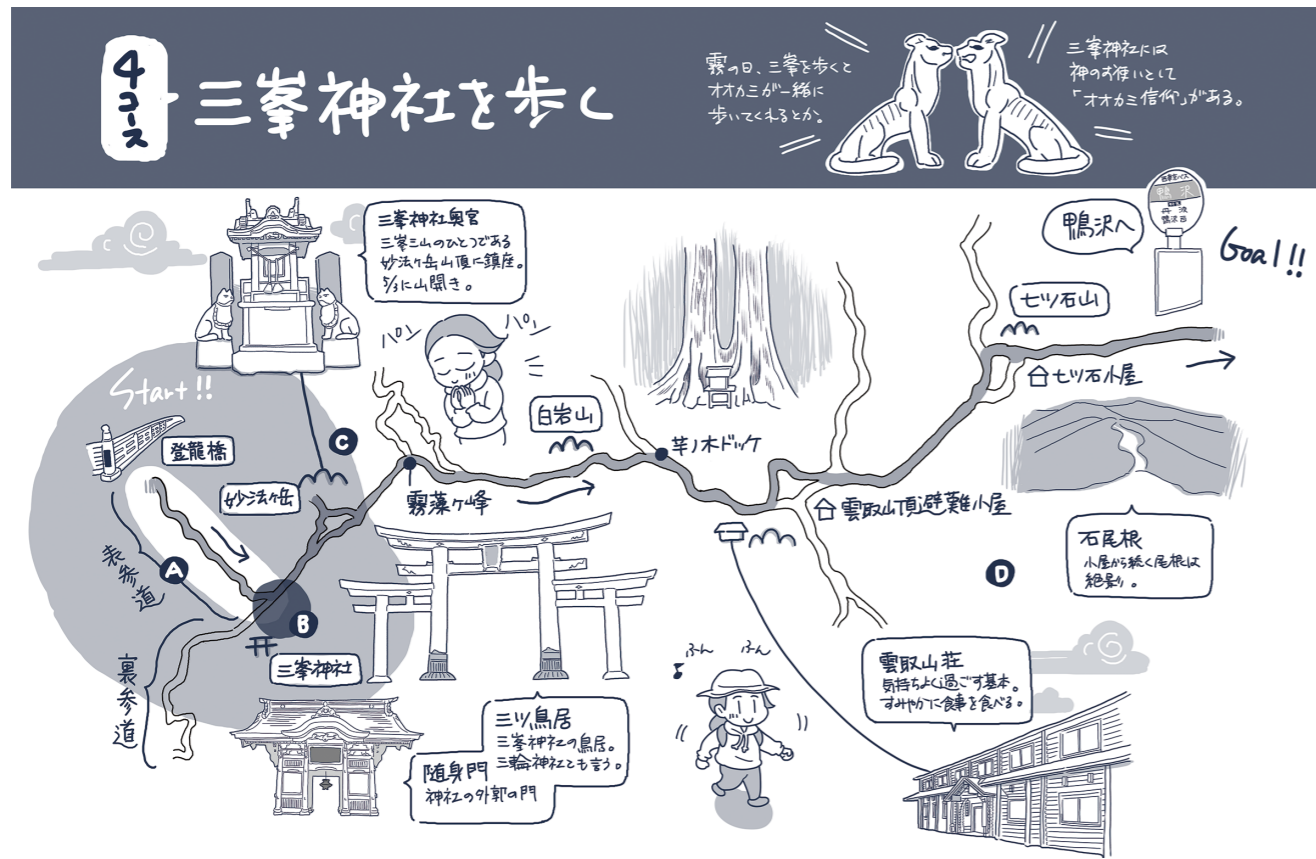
4コース 三峯神社を歩く

霧の日、三峯を歩くとオオカミが一緒に歩いてくれるとか。

三峯神社には神の武使いとして「オオカミ信仰」がある。

三峯神社奥宮
三峯三山のひとつである妙法ヶ岳山頂に鎮座。5/3に山開き。

パン パン

Start!!

登龍橋

妙法ヶ岳

C

白岩山

芋ノ木ドッケ

霧藻ヶ峰

A

表参道

B

裏参道

三峯神社

鴨沢へ

西東京バス 鴨沢

Goal!!

七ツ石山

七ツ石小屋

雲取山頂避難小屋

石尾根
小屋から続く尾根は絶景。

D

雲取山荘
気持ちよく過ごす基本。すみやかに食事を食べる。

ふん ふん

三ツ鳥居
三峯神社の鳥居。三輪神社とも言う。

随身門
神社の外郭の門